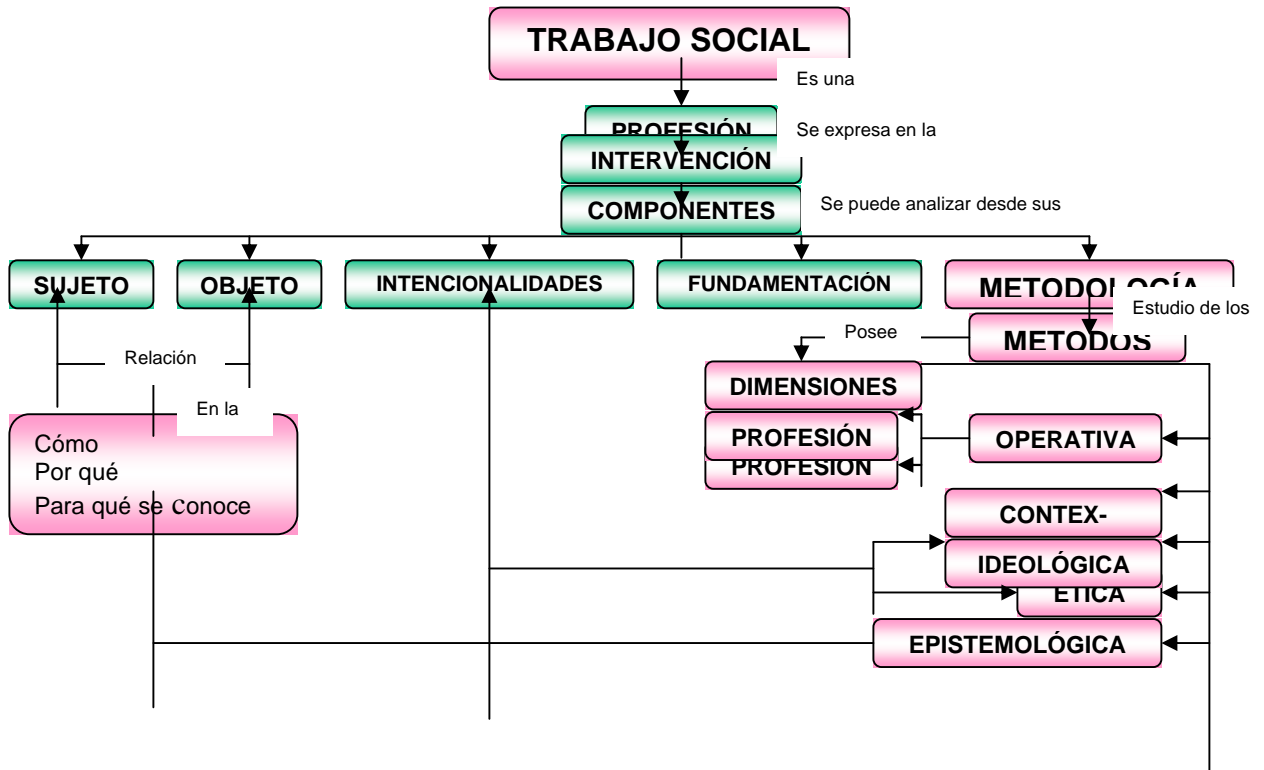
TRABAJO SOCIAL

Es una

PROFESIÓN

Se expresa en la

INTERVENCIÓN

COMPONENTES

Se puede analizar desde sus

SUJETO

OBJETO

INTENCIONALIDADES

FUNDAMENTACIÓN

METODOLOGÍA

Estudio de los

METODOS

Posee

Relación

En la

Cómo
Por qué
Para qué se conoce

DIMENSIONES

PROFESIÓN

PROFESIÓN

OPERATIVA

CONTEX-

IDEOLÓGICA

ÉTICA

EPISTEMOLÓGICA